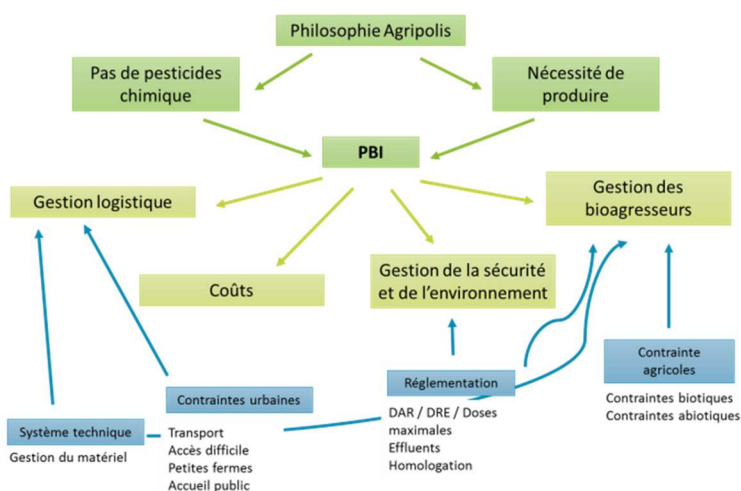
Philosophie Agripolis

Pas de pesticides chimique

Nécessité de produire

PBI

Gestion logistique

Gestion des bioagresseurs

Coûts

Gestion de la sécurité et de l'environnement

Contrainte agricoles

Contraintes biotiques
Contraintes abiotiques

Réglementation

DAR / DRE / Doses maximales
Effluents
Homologation

Contraintes urbaines

Transport
Accès difficile
Petites fermes
Accueil public

Système technique

Gestion du matériel